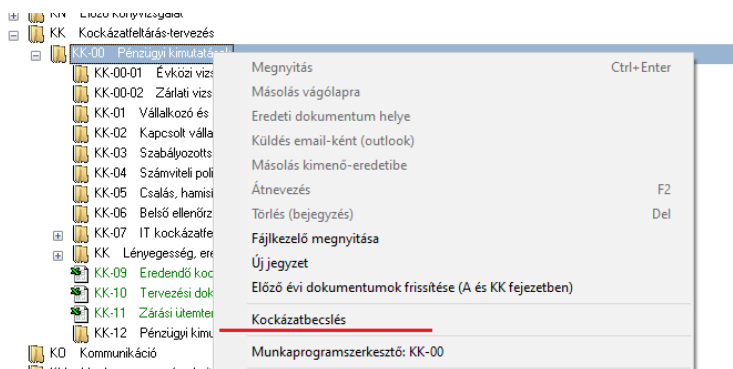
KN Előző könyvvizsgálat
KK Kockázatfeltárás-tervezés
KK-00 Pénzügyi kimutatások
KK-00-01 Évközi vizs
KK-00-02 Zárlati vizs
KK-01 Vállalkozó és
KK-02 Kapcsolt válla
KK-03 Szabályozotts
KK-04 Számviteli poli
KK-05 Csalás, hamisí
KK-06 Belső ellenőrz
KK-07 IT kockázatfe
KK Lényegesség, ere
KK-09 Eredendő koc
KK-10 Tervezési dok
KK-11 Zárási ütemter
KK-12 Pénzügyi kimu
KO Kommunikáció

Megnyitás Ctrl+Enter
Másolás vágólapra
Eredeti dokumentum helye
Küldés email-ként (outlook)
Másolás kimenő-eredetibe
Átnevezés F2
Törlés (bejegyzés) Del
Fájlkezelő megnyitása
Új jegyzet
Előző évi dokumentumok frissítése (A és KK fejezetben)
Kockázatbecslés
Munkaprogramszerkesztő: KK-00